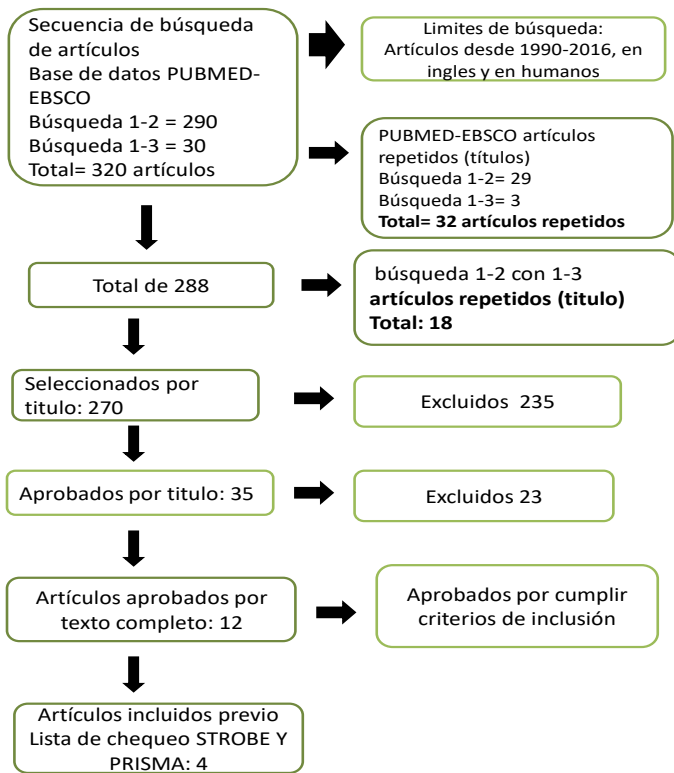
Secuencia de búsqueda de artículos
Base de datos PUBMED-EBSCO
Búsqueda 1-2 = 290
Búsqueda 1-3 = 30
Total= 320 artículos

Limites de búsqueda:
Artículos desde 1990-2016, en ingles y en humanos

PUBMED-EBSCO artículos repetidos (títulos)
Búsqueda 1-2= 29
Búsqueda 1-3= 3
**Total= 32 artículos repetidos**

Total de 288

búsqueda 1-2 con 1-3
**artículos repetidos (titulo)**
**Total: 18**

Seleccionados por titulo: 270

Excluidos 235

Aprobados por titulo: 35

Excluidos 23

Artículos aprobados por texto completo: 12

Aprobados por cumplir criterios de inclusión

Artículos incluidos previo Lista de chequeo STROBE Y PRISMA: 4